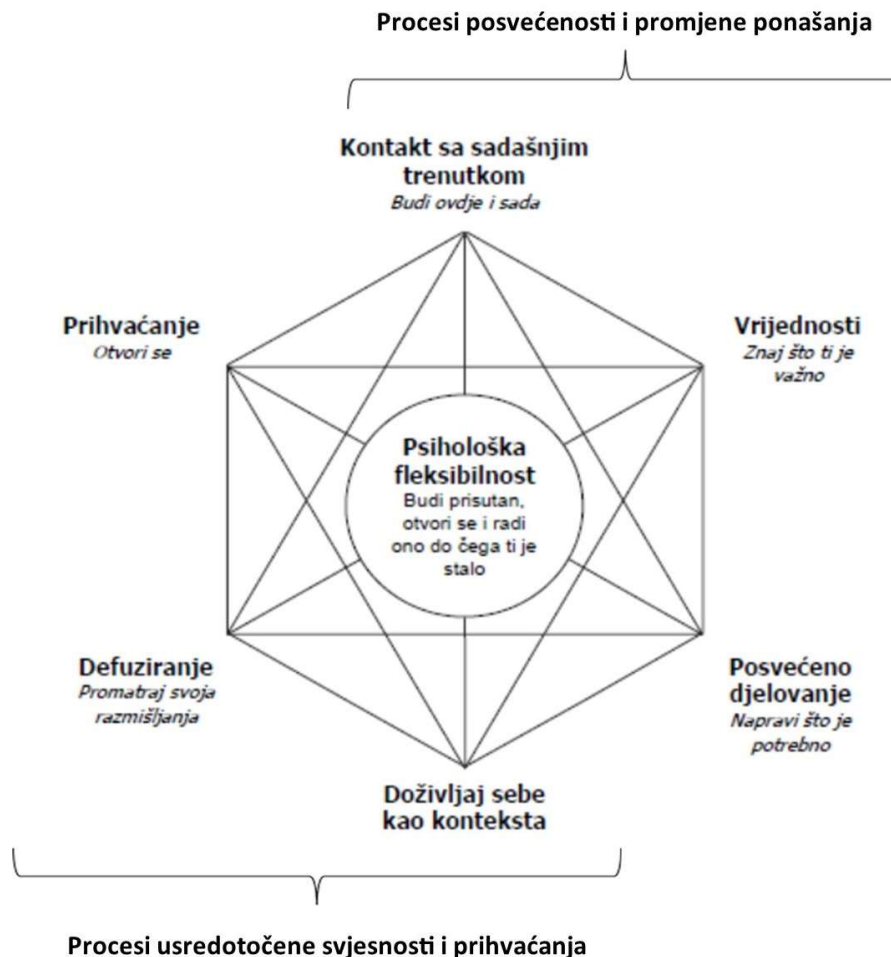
Procesi posvećenosti i promjene ponašanja

Kontakt sa sadašnjim trenutkom
Budi ovdje i sada

Prihvaćanje
Otvori se

Vrijednosti
Znaj što ti je važno

Psihološka fleksibilnost
Budi prisutan, otvori se i radi ono do čega ti je stalo

Defuziranje
Promatraj svoja razmišljanja

Posvećeno djelovanje
Napravi što je potrebno

Doživljaj sebe kao konteksta

Procesi usredotočene svjesnosti i prihvaćanja